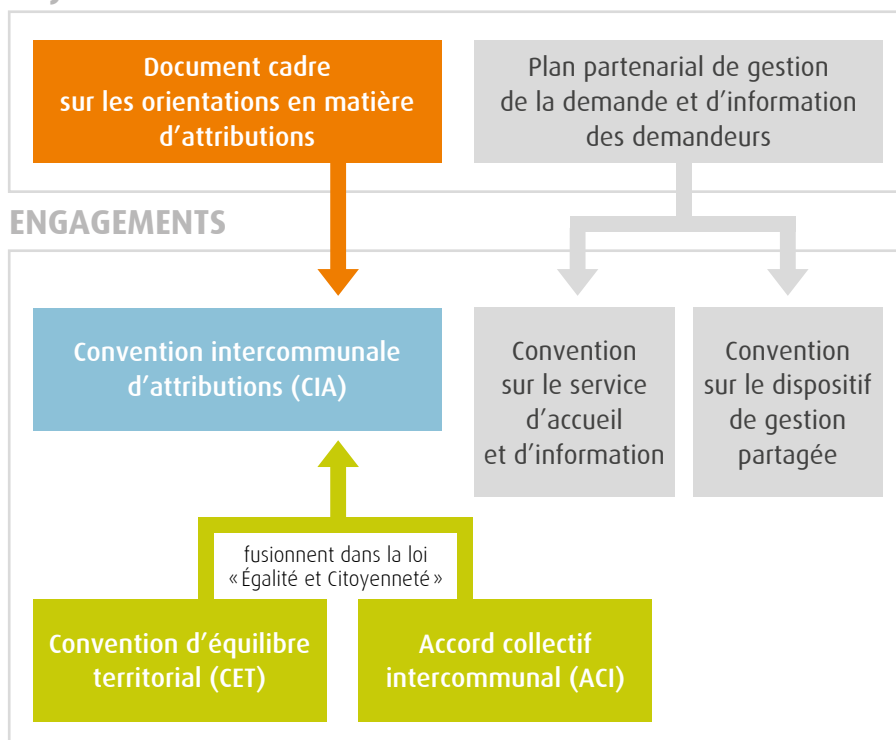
Document cadre sur les orientations en matière d’attributions

Plan partenarial de gestion de la demande et d’information des demandeurs

ENGAGEMENTS

Convention intercommunale d’attributions (CIA)

Convention sur le service d’accueil et d’information

Convention sur le dispositif de gestion partagée

fusionnent dans la loi «Égalité et Citoyenneté»

Convention d’équilibre territorial (CET)

Accord collectif intercommunal (ACI)